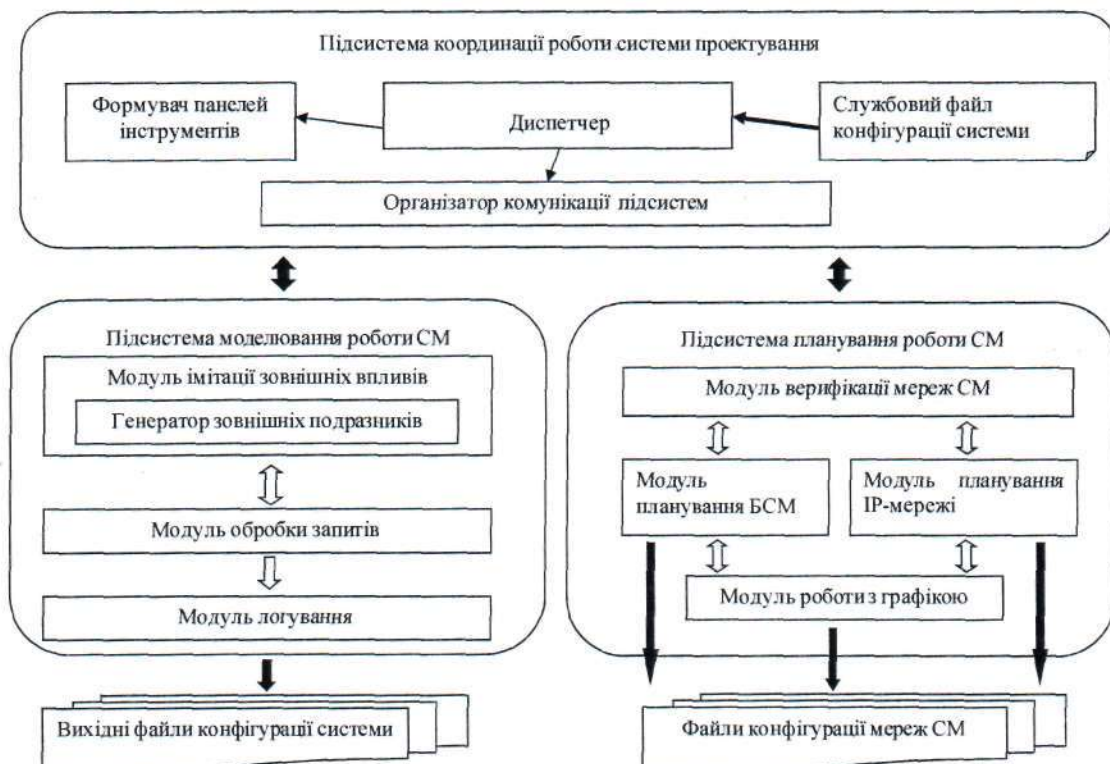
Підсистема координації роботи системи проектування

Формувач панелей інструментів

Диспетчер

Службовий файл конфігурації системи

Організатор комунікації підсистем

Підсистема моделювання роботи СМ

Модуль імітації зовнішніх впливів

Генератор зовнішніх подразників

Модуль обробки запитів

Модуль логування

Вихідні файли конфігурації системи

Підсистема планування роботи СМ

Модуль верифікації мереж СМ

Модуль планування БСМ

Модуль планування IP-мережі

Модуль роботи з графікою

Файли конфігурації мереж СМ